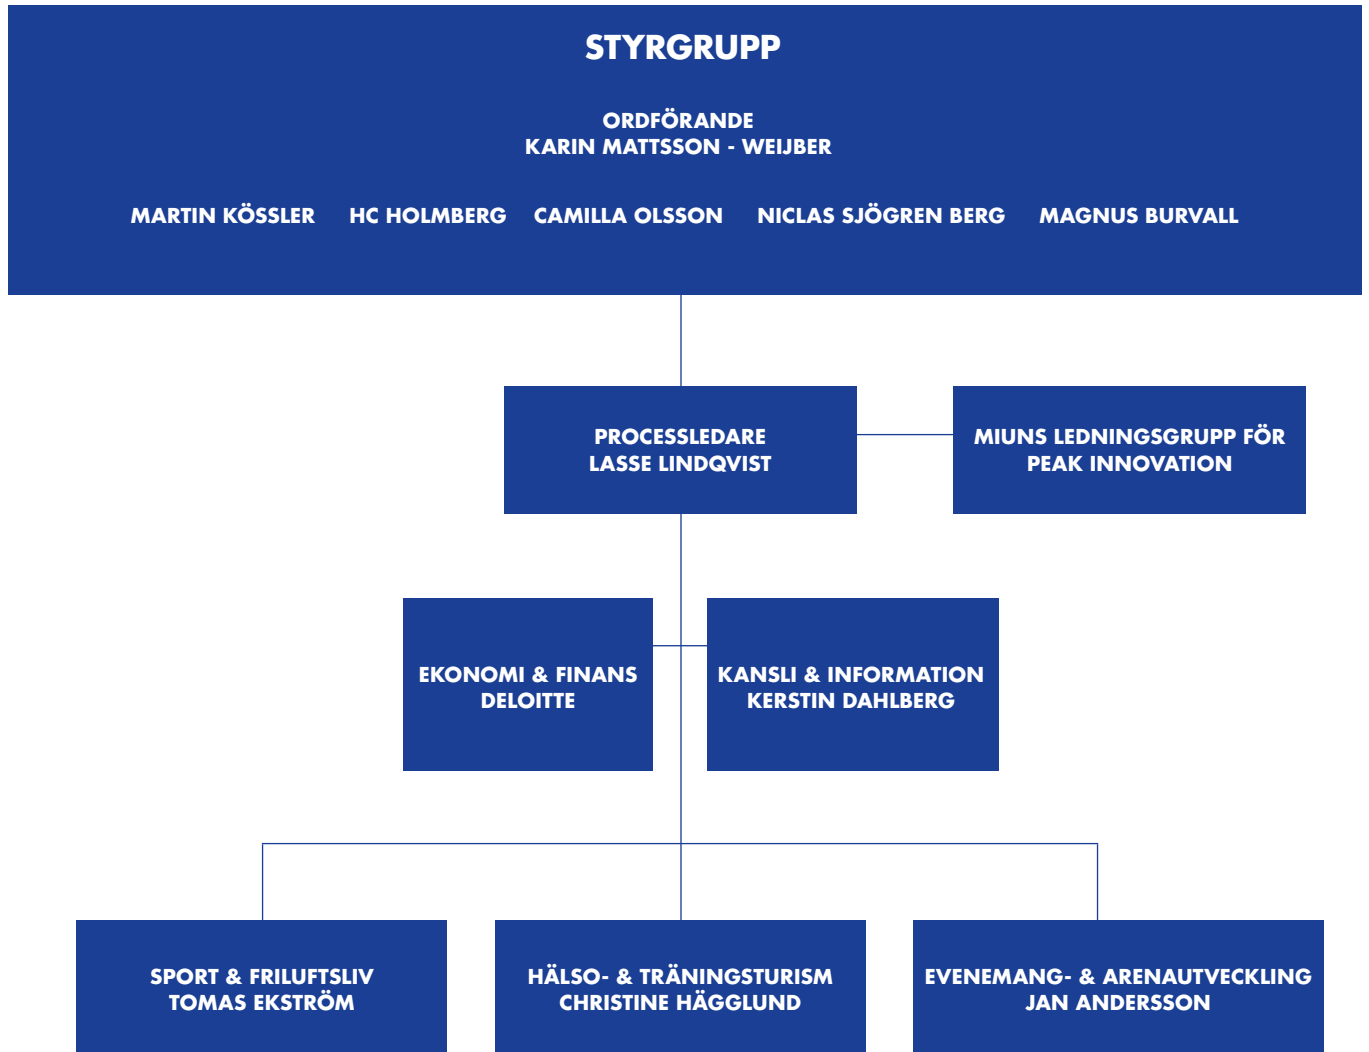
STYRGRUPP

ORDFÖRANDE
KARIN MATTSSON - WEIJBER

MARTIN KÖSSLER HC HOLMBERG CAMILLA OLSSON NICLAS SJÖGREN BERG MAGNUS BURVALL

PROCESSLEDARE
LASSE LINDQVIST

MIUNS LEDNINGSGRUPP FÖR
PEAK INNOVATION

EKONOMI & FINANS
DELOITTE

KANSLI & INFORMATION
KERSTIN DAHLBERG

SPORT & FRILUFTSLIV
TOMAS EKSTRÖM

HÄLSO- & TRÄNINGSTURISM
CHRISTINE HÄGGLUND

EVENEMANG- & ARENAUTVECKLING
JAN ANDERSSON